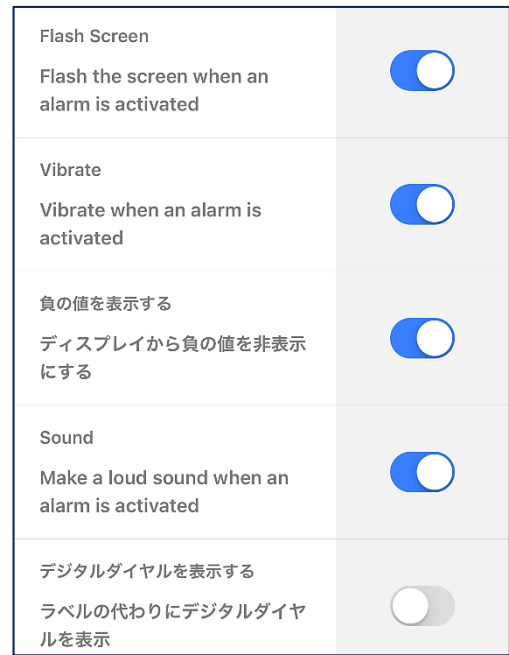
Flash Screen

Flash the screen when an alarm is activated

Vibrate

Vibrate when an alarm is activated

負の値を表示する

ディスプレイから負の値を非表示にする

Sound

Make a loud sound when an alarm is activated

デジタルダイヤルを表示する

ラベルの代わりにデジタルダイヤルを表示